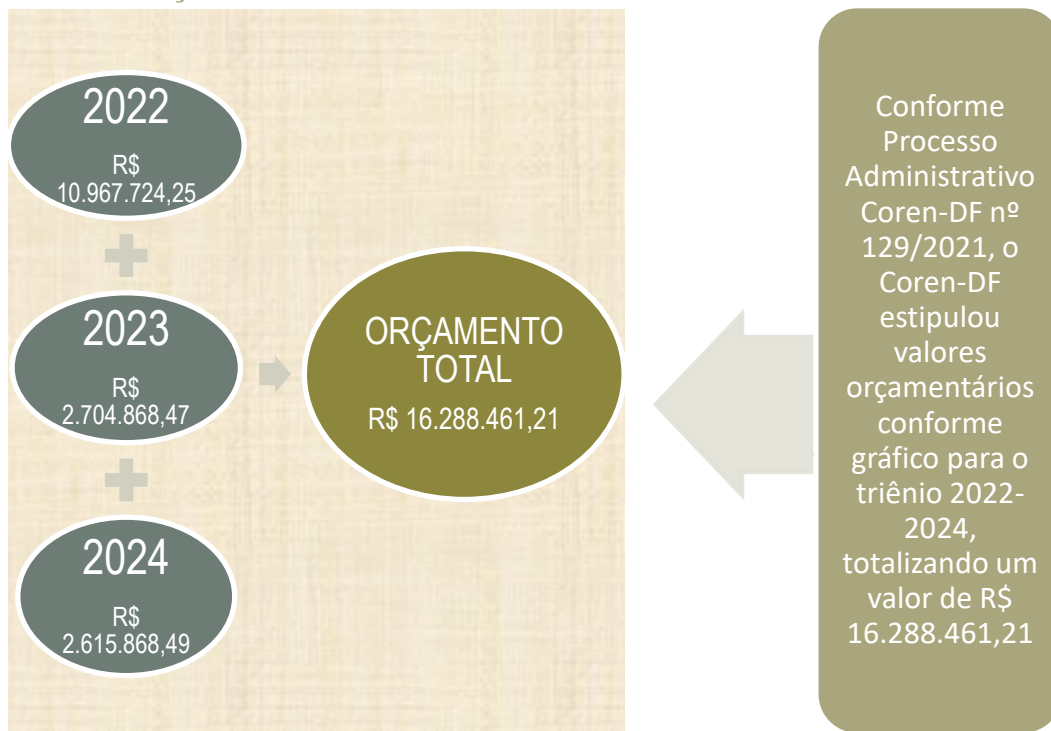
2022
R$ 10.967.724,25

2023
R$ 2.704.868,47

2024
R$ 2.615.868,49

ORÇAMENTO TOTAL
R$ 16.288.461,21

Conforme Processo Administrativo Coren-DF nº 129/2021, o Coren-DF estipulou valores orçamentários conforme gráfico para o triênio 2022-2024, totalizando um valor de R$ 16.288.461,21